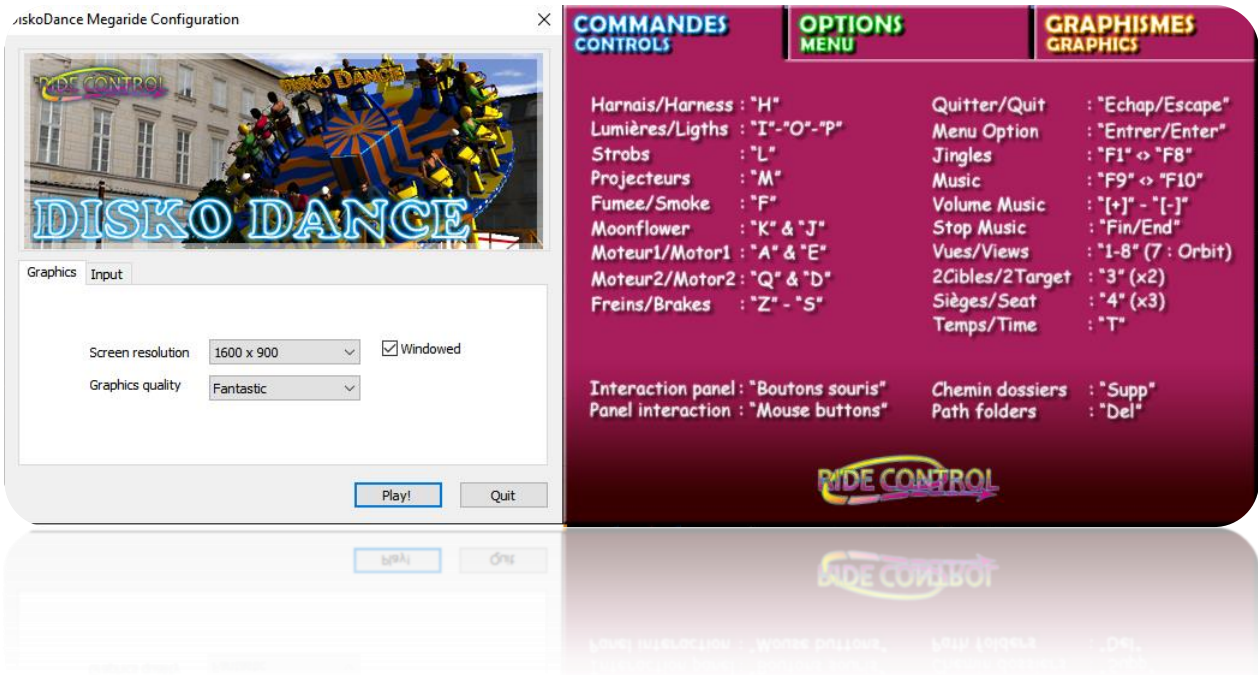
iskoDance Megaride Configuration

RIDE CONTROL

DISKO DANCE

DISKO DANCE

Graphics | Input

Screen resolution 1600 x 900

Windowed

Graphics quality Fantastic

Play!

Quit

COMMANDES CONTROLS

OPTIONS MENU

GRAPHISMES GRAPHICS

Harnais/Harness : "H"
Lumières/Ligths : "I"-"O"-"P"
Strobs : "L"
Projecteurs : "M"
Fumee/Smoke : "F"
Moonflower : "K" & "J"
Moteur1/Motor1 : "A" & "E"
Moteur2/Motor2 : "Q" & "D"
Freins/Brakes : "Z" - "S"

Quitter/Quit : "Echap/Escape"
Menu Option : "Entrer/Enter"
Jingles : "F1" <> "F8"
Music : "F9" <> "F10"
Volume Music : "[+]" - "[-]"
Stop Music : "Fin/End"
Vues/Views : "1-8" (7 : Orbit)
2Cibles/2Target : "3" (x2)
Sièges/Seat : "4" (x3)
Temps/Time : "T"

Interaction panel : "Boutons souris"
Panel interaction : "Mouse buttons"

Chemin dossiers : "Supp"
Path folders : "Del"

RIDE CONTROL